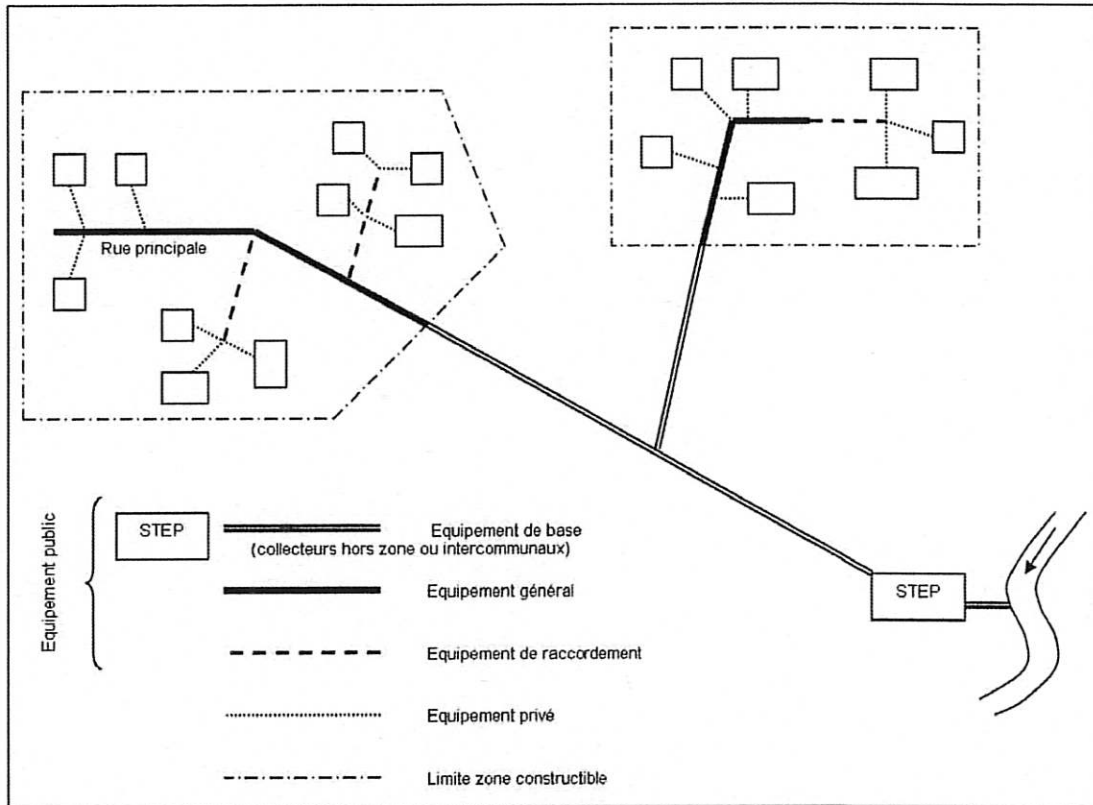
Rue principale

Equipement public

STEP

Equipement de base (collecteurs hors zone ou intercommunaux)

Equipement général

Equipement de raccordement

Equipement privé

Limite zone constructible

STEP